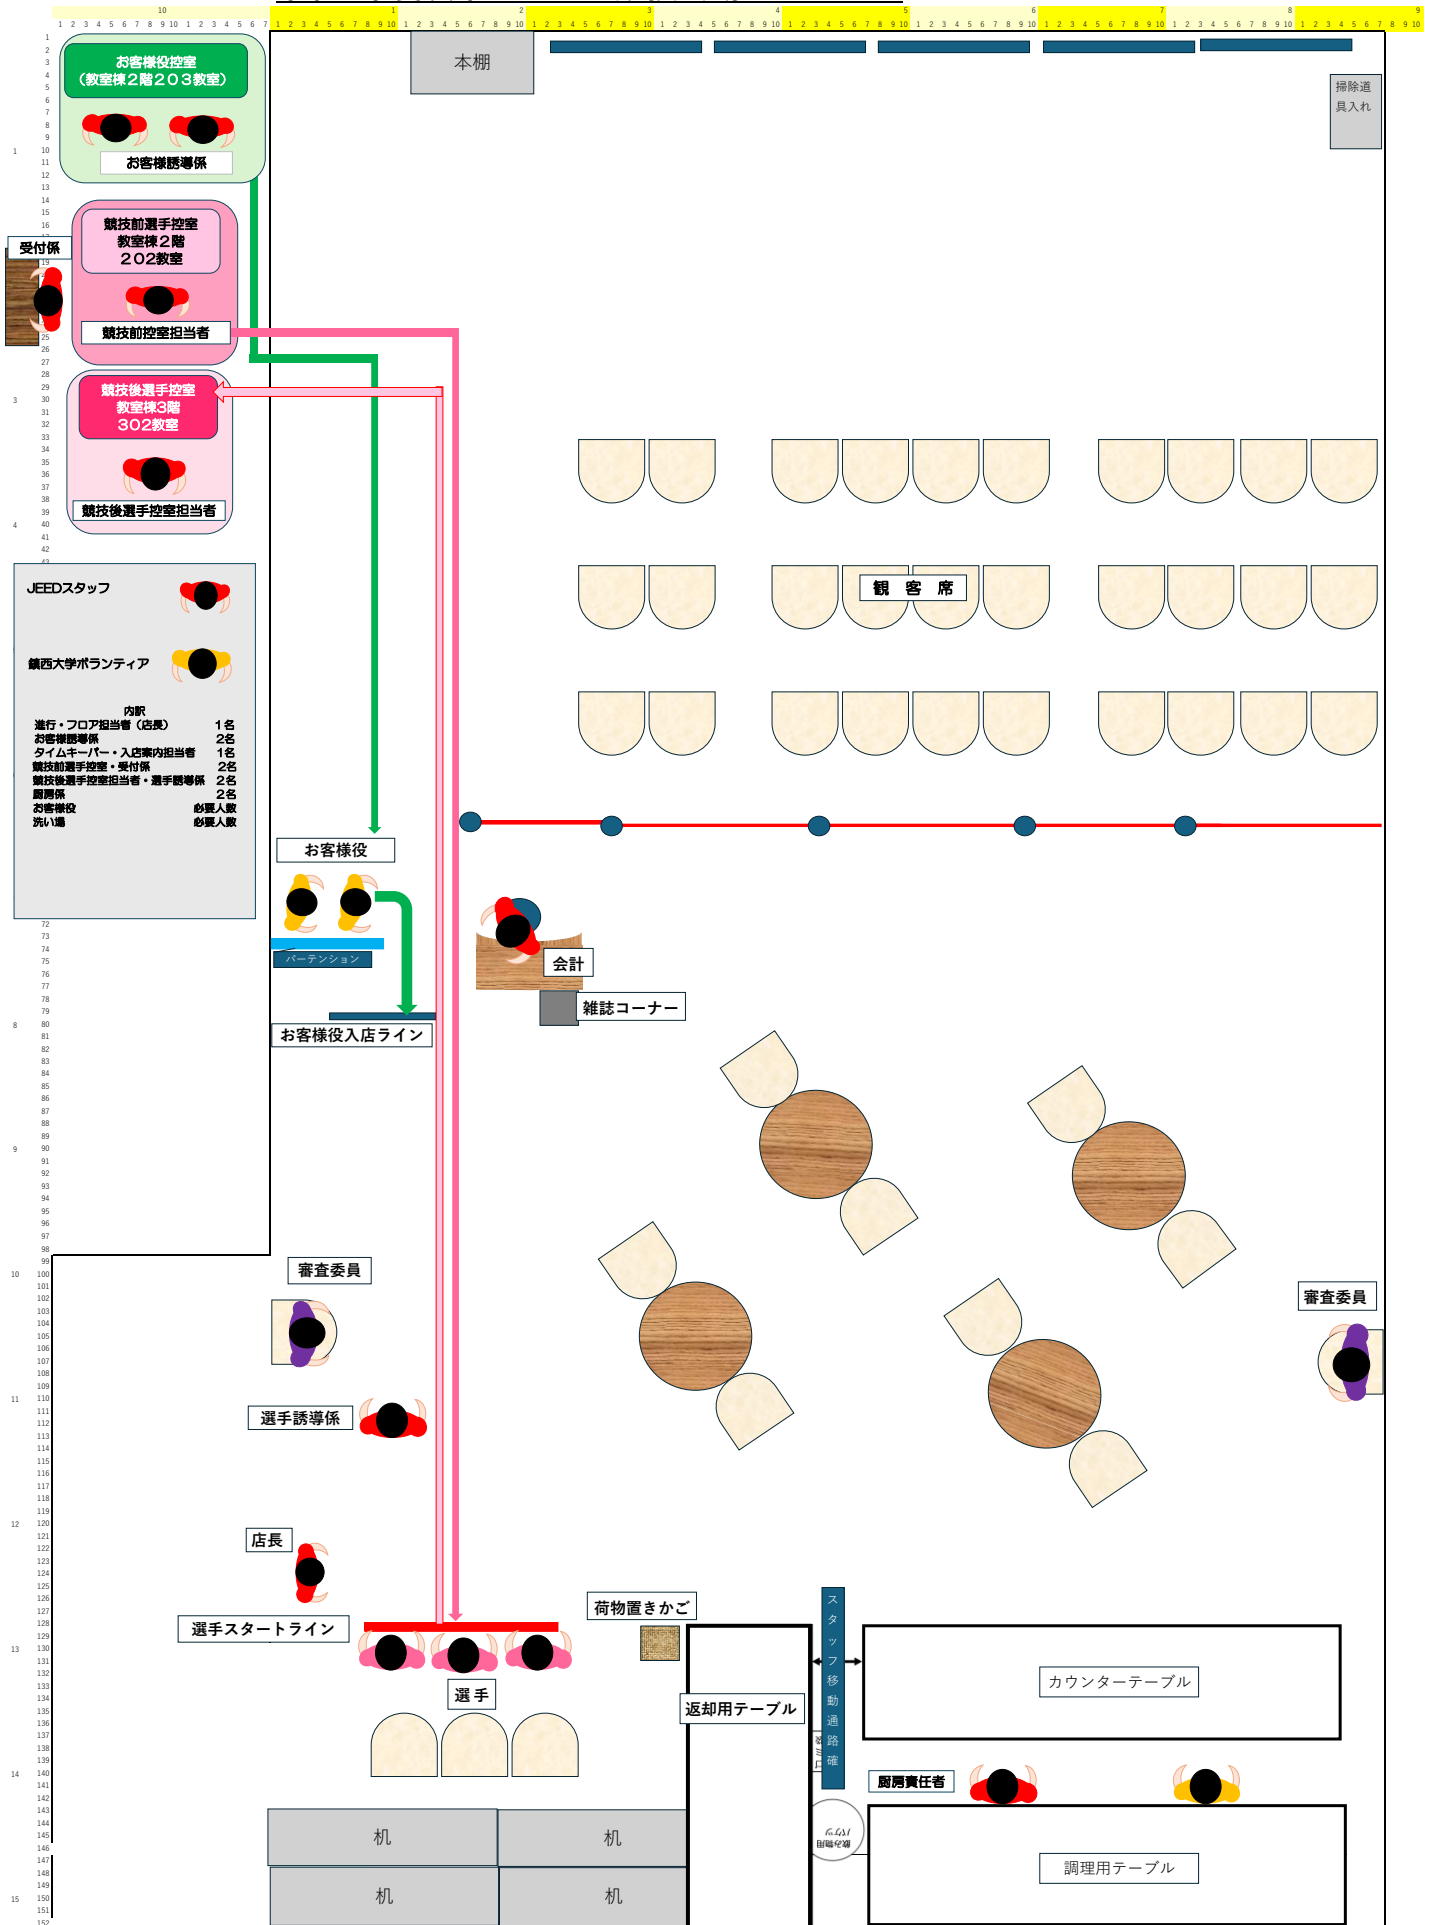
本棚

掃除道具入れ

お客様役控室
（教室棟２階２０３教室）

お客様誘導係

受付係

競技前選手控室
教室棟２階
２０２教室

競技前控室担当者

競技後選手控室
教室棟3階
302教室

競技後選手控室担当者

観　客　席

JEEDスタッフ

鎮西大学ボランティア

内訳
進行・フロア担当者（店長）　1名
お客様誘導係　2名
タイムキーパー・入店案内担当者　1名
競技前選手控室・受付係　2名
競技後選手控室担当者・選手誘導係　2名
厨房係　2名
お客様役　必要人数
洗い場　必要人数

お客様役

パーテーション

お客様役入店ライン

会計

雑誌コーナー

審査委員

審査委員

選手誘導係

店長

選手スタートライン

選手

荷物置きかご

返却用テーブル

スタッフ移動通路確

カウンターテーブル

厨房責任者

調理用テーブル

机

机

机

机